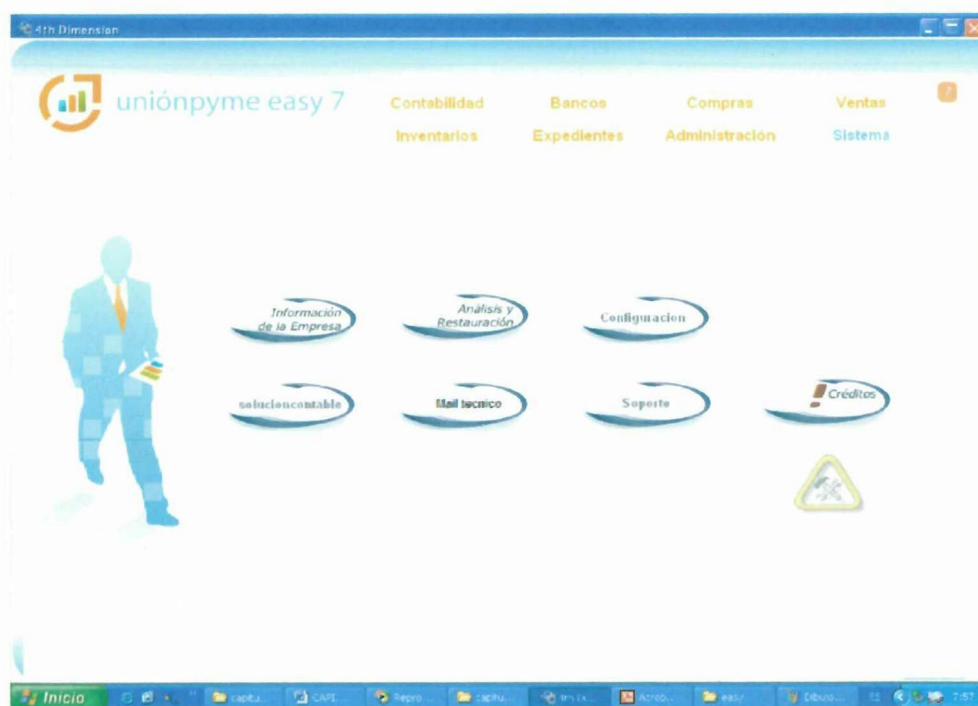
4th Dimension

uniónpyme easy 7

Contabilidad
Bancos
Compras
Ventas
Inventarios
Expedientes
Administracion
Sistema

Información de la Empresa
Análisis y Restauración
Configuracion

solucioncontable
Mail tecnico
Soporte
Créditos

Inicio
capitu...
CAPI...
Repro...
capitu...
trn ix...
Acrob...
easy
Dibujo...
7:57